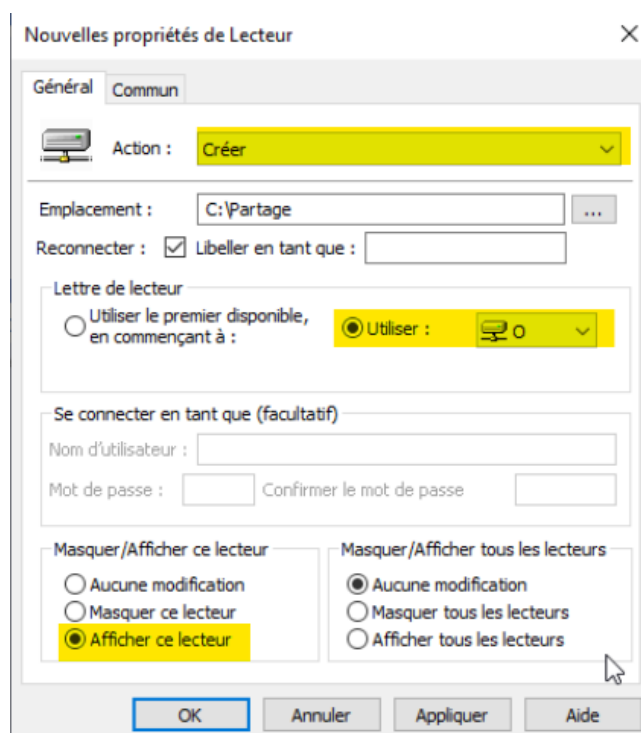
Nouvelles propriétés de Lecteur

×

Général

Commun

Action :

Créer

Emplacement :

C:\Partage

...

Reconnecter :

Libeller en tant que :

Lettre de lecteur

Utiliser le premier disponible, en commençant à :

Utiliser :

O

Se connecter en tant que (facultatif)

Nom d'utilisateur :

Mot de passe :

Confirmer le mot de passe

Masquer/Afficher ce lecteur

Aucune modification

Masquer ce lecteur

Afficher ce lecteur

Masquer/Afficher tous les lecteurs

Aucune modification

Masquer tous les lecteurs

Afficher tous les lecteurs

OK

Annuler

Appliquer

Aide